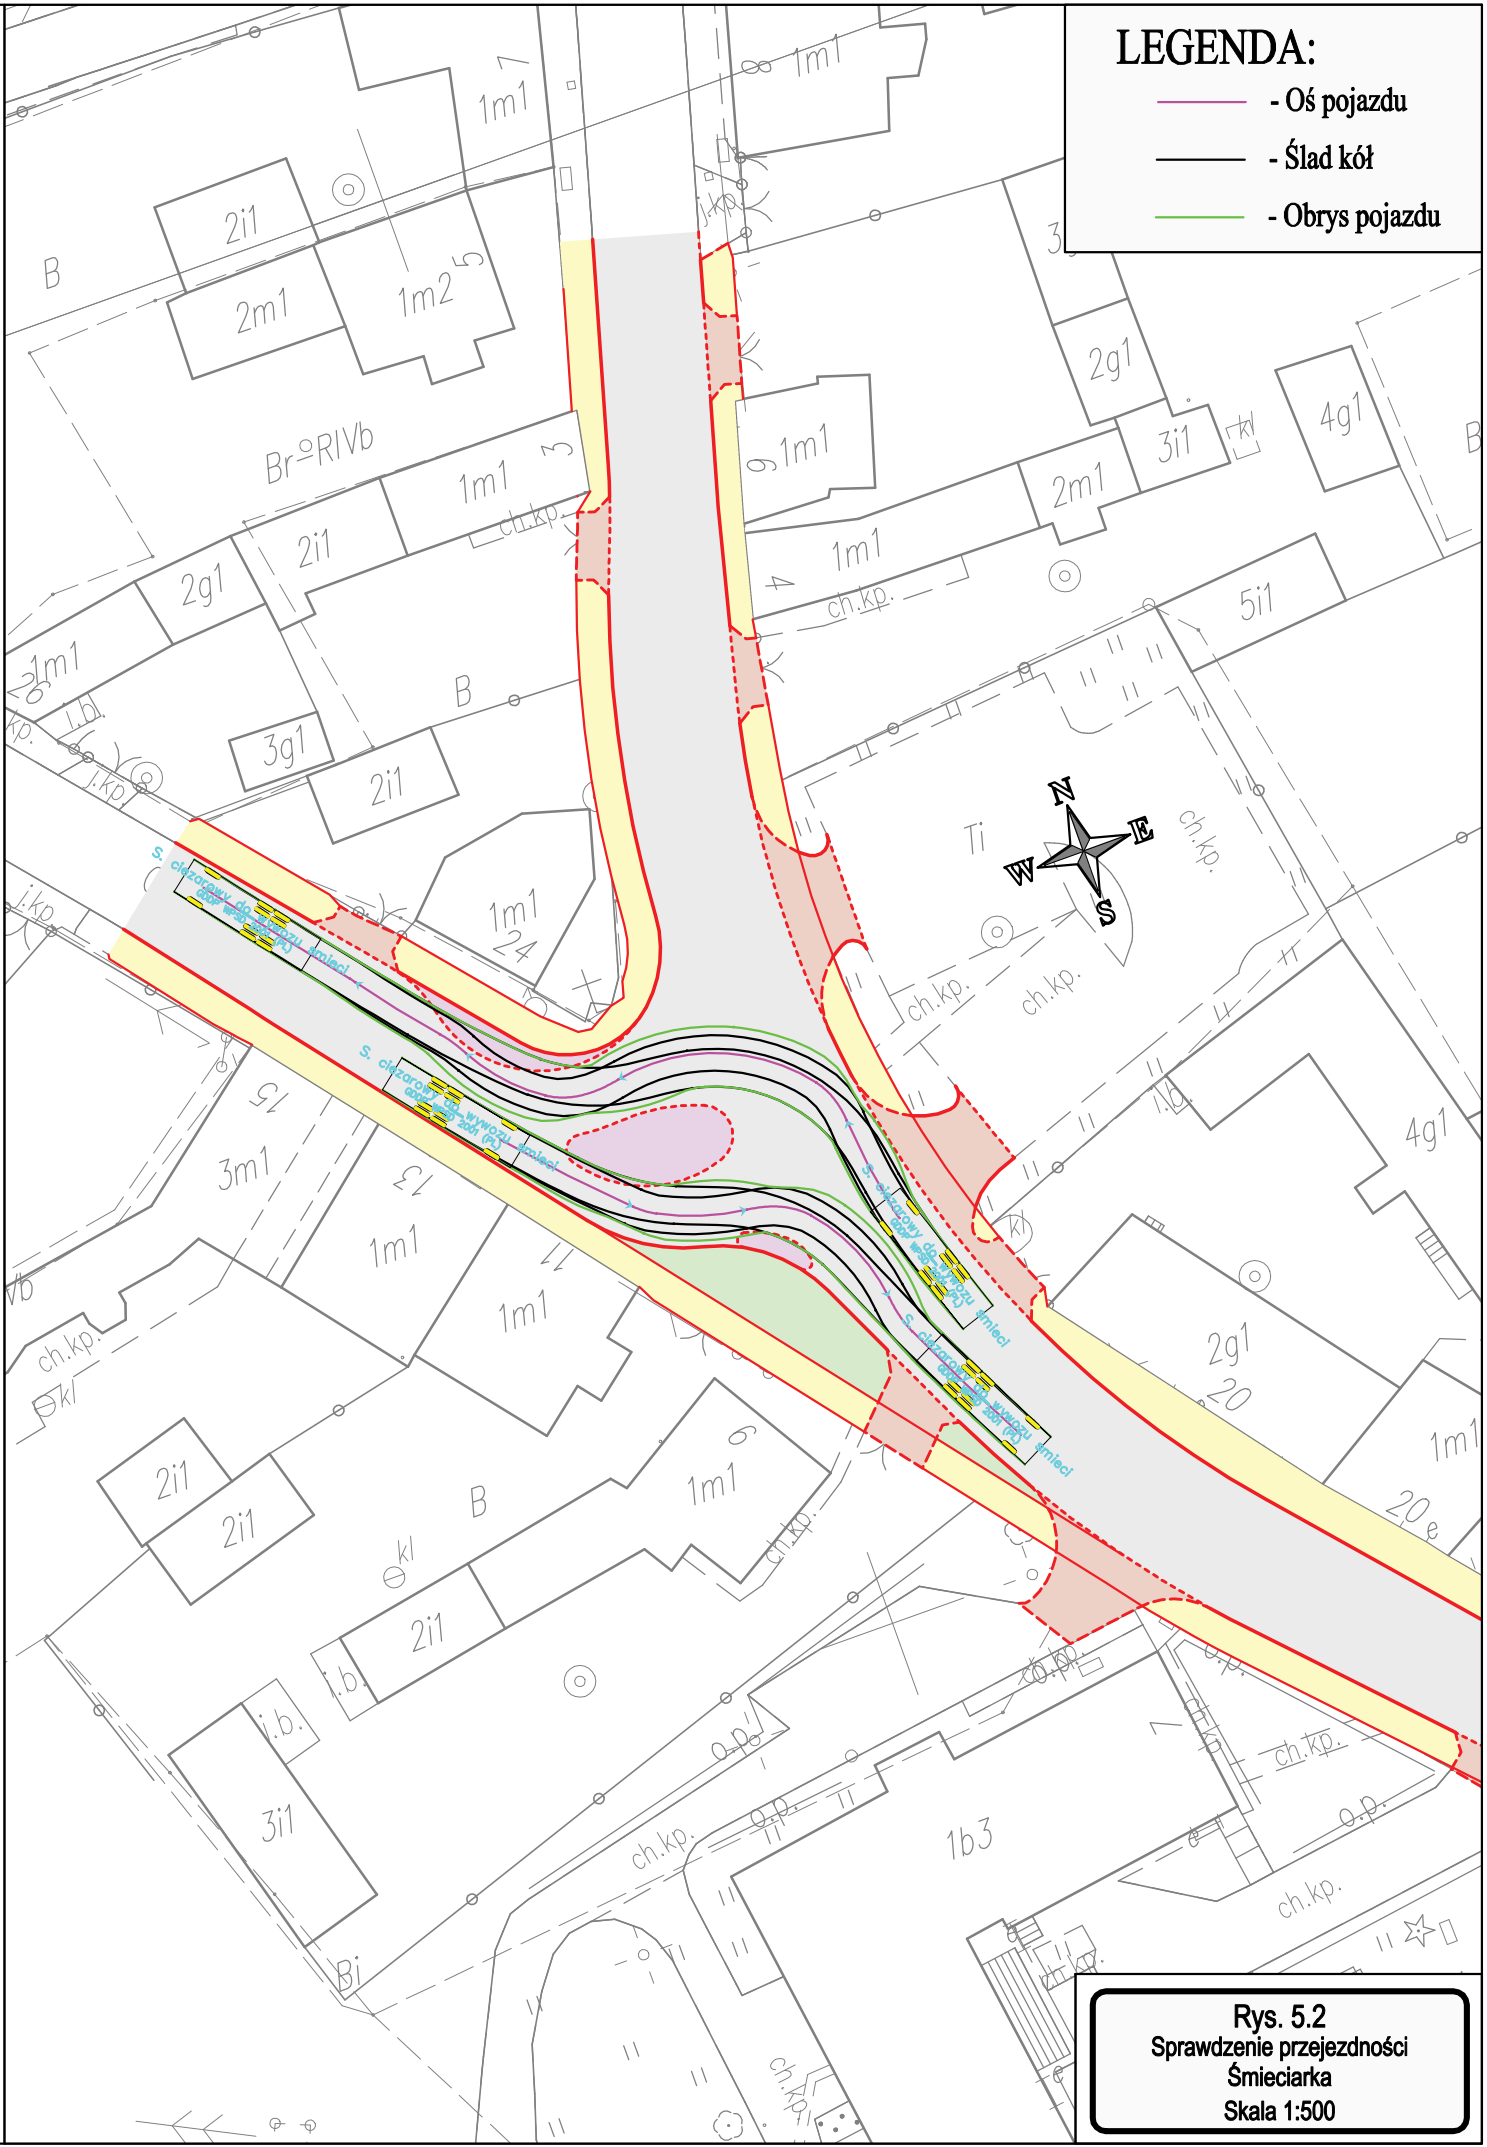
LEGENDA:
- Oś pojazdu
- Ślad kół
- Obrys pojazdu

1m1
1m1
2i1
B
2m1
1m2
5
Br RIVb
3
1m1
ch.kp.
2i1
2g1
1m1
26
i.b.
kp.
i.kp.
3g1
2i1
B
9
1m1
1m1
4
ch.kp.
3
2g1
3i1
kl
4g1
B
2m1
5i1
N
E
W
S
Ti
ch.kp.
ch.kp.
ch.kp.
1m1
24
i.kp.
S. ciężarowy do wywozu śmieci
S. ciężarowy do wywozu śmieci
S. ciężarowy do wywozu śmieci
S. ciężarowy do wywozu śmieci
15
3m1
13
1m1
11
1m1
4g1
i.b.
kl
2g1
20
1m1
20e
ch.kp.
kl
2i1
2i1
B
kl
6
1m1
ch.kp.
2i1
i.b.
i.b.
3i1
o.p.
o.p.
ch.kp.
1b3
o.p.
ch.kp.
o.p.
ch.kp.
o.p.
ch.kp.
Bi
ch.kp.
ch.kp.

Rys. 5.2
Sprawdzenie przejezdności
Śmieciarka
Skala 1:500